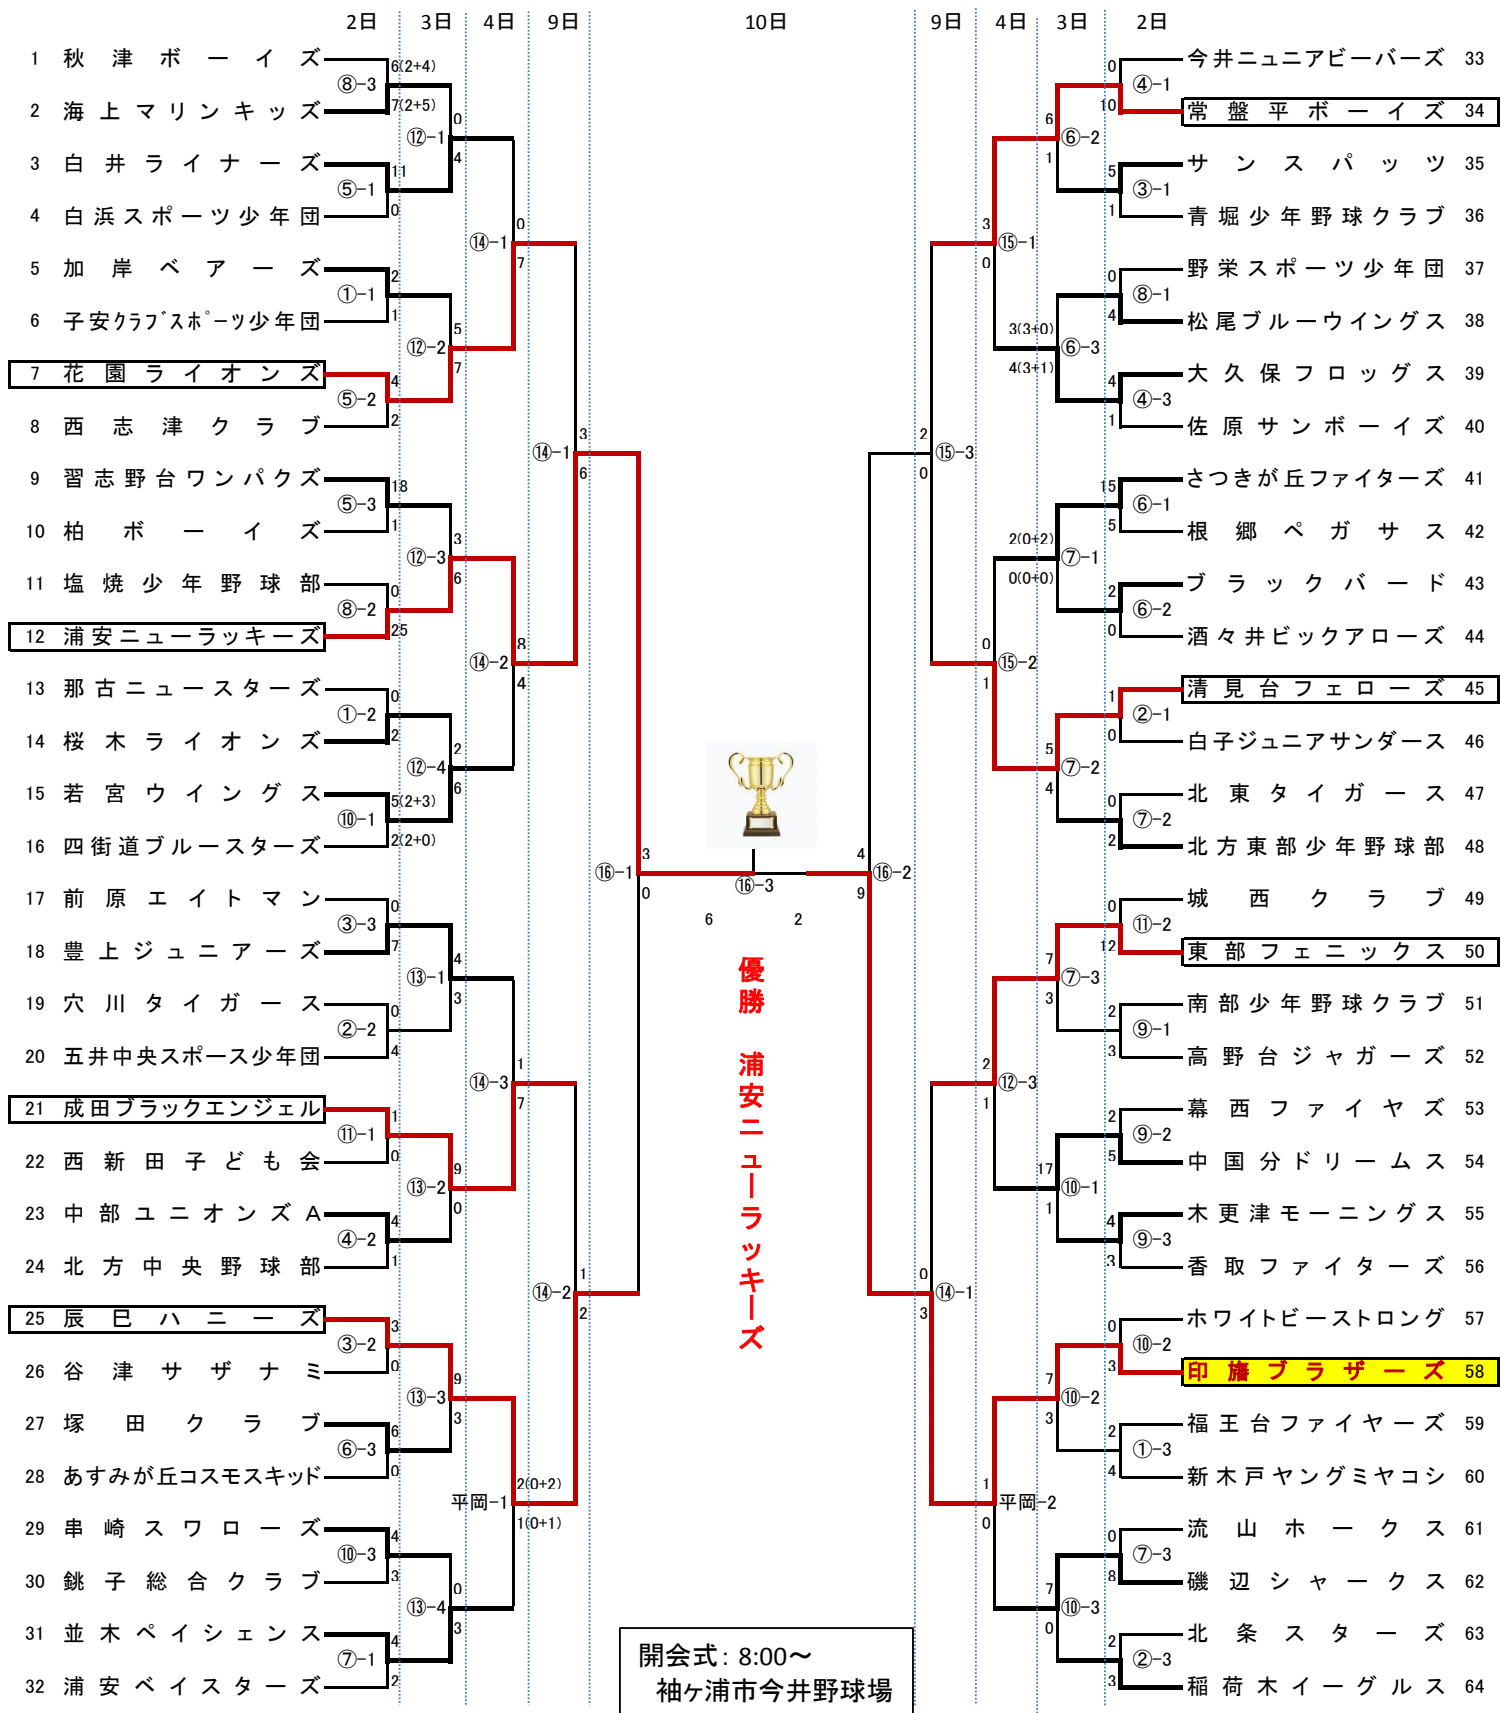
2日 3日 4日 9日 10日 9日 4日 3日 2日

1 秋津ボーイズ
2 海上マリンキッズ
3 白井ライナーズ
4 白浜スポーツ少年団
5 加岸ベアーズ
6 子安クラブスポーツ少年団
7 花園ライオンズ
8 西志津クラブ
9 習志野台ワンパクズ
10 柏ボーイズ
11 塩焼少年野球部
12 浦安ニューラッキーズ
13 那古ニュースターズ
14 桜木ライオンズ
15 若宮ウイングス
16 四街道ブルースターズ
17 前原エイトマン
18 豊上ジュニアーズ
19 穴川タイガース
20 五井中央スポース少年団
21 成田ブラックエンジェル
22 西新田子ども会
23 中部ユニオンズA
24 北方中央野球部
25 辰巳ハニーズ
26 谷津サザナミ
27 塚田クラブ
28 あすみが丘コスモスキッド
29 串崎スワローズ
30 銚子総合クラブ
31 並木ペイシェンス
32 浦安ベイスターズ

⑧−3 6(2+4) 7(2+5)
⑫−1 0 4
⑤−1 11 0
⑭−1 0 7
①−1 2 1
⑫−2 5 7
⑤−2 4 2
⑭−1 3 6
⑤−3 18 1
⑫−3 3 6
⑧−2 0 25
⑭−2 8 4
①−2 0 2
⑫−4 2 6
⑩−1 5(2+3) 2(2+0)
⑯−1 3 0
③−3 0 7
⑬−1 4 3
②−2 0 4
⑭−3 1 7
⑪−1 1 0
⑬−2 9 0
④−2 4 1
⑭−2 1 2
③−2 3 0
⑬−3 9 3
⑥−3 6 0
平岡−1 2(0+2) 1(0+1)
⑩−3 4 3
⑬−4 0 3
⑦−1 4 2

⑯−3
6 2

優勝 浦安ニューラッキーズ

開会式：8:00〜
袖ケ浦市今井野球場

今井ニュニアビーバーズ 33
常盤平ボーイズ 34
サンスパッツ 35
青堀少年野球クラブ 36
野栄スポーツ少年団 37
松尾ブルーウイングス 38
大久保フロッグス 39
佐原サンボーイズ 40
さつきが丘ファイターズ 41
根郷ペガサス 42
ブラックバード 43
酒々井ビックアローズ 44
清見台フェローズ 45
白子ジュニアサンダース 46
北東タイガース 47
北方東部少年野球部 48
城西クラブ 49
東部フェニックス 50
南部少年野球クラブ 51
高野台ジャガーズ 52
幕西ファイヤズ 53
中国分ドリームス 54
木更津モーニングス 55
香取ファイターズ 56
ホワイトビーストロング 57
印旛ブラザーズ 58
福王台ファイヤーズ 59
新木戸ヤングミヤコシ 60
流山ホークス 61
磯辺シャークス 62
北条スターズ 63
稲荷木イーグルス 64

④−1 0 10
⑥−2 6 1
③−1 5 1
⑮−1 3 0
⑧−1 0 4
⑥−3 3(3+0) 4(3+1)
④−3 4 1
⑮−3 2 0
⑥−1 15 5
⑦−1 2(0+2) 0(0+0)
⑥−2 2 0
⑮−2 0 1
②−1 1 0
⑦−2 5 4
⑦−2 0 2
⑯−2 4 9
⑪−2 0 12
⑦−3 7 3
⑨−1 2 3
⑫−3 2 1
⑨−2 2 5
⑩−1 17 1
⑨−3 4 3
⑭−1 0 3
⑩−2 0 3
⑩−2 7 3
①−3 2 4
平岡−2 1 0
⑦−3 0 8
⑩−3 7 0
②−3 2 3